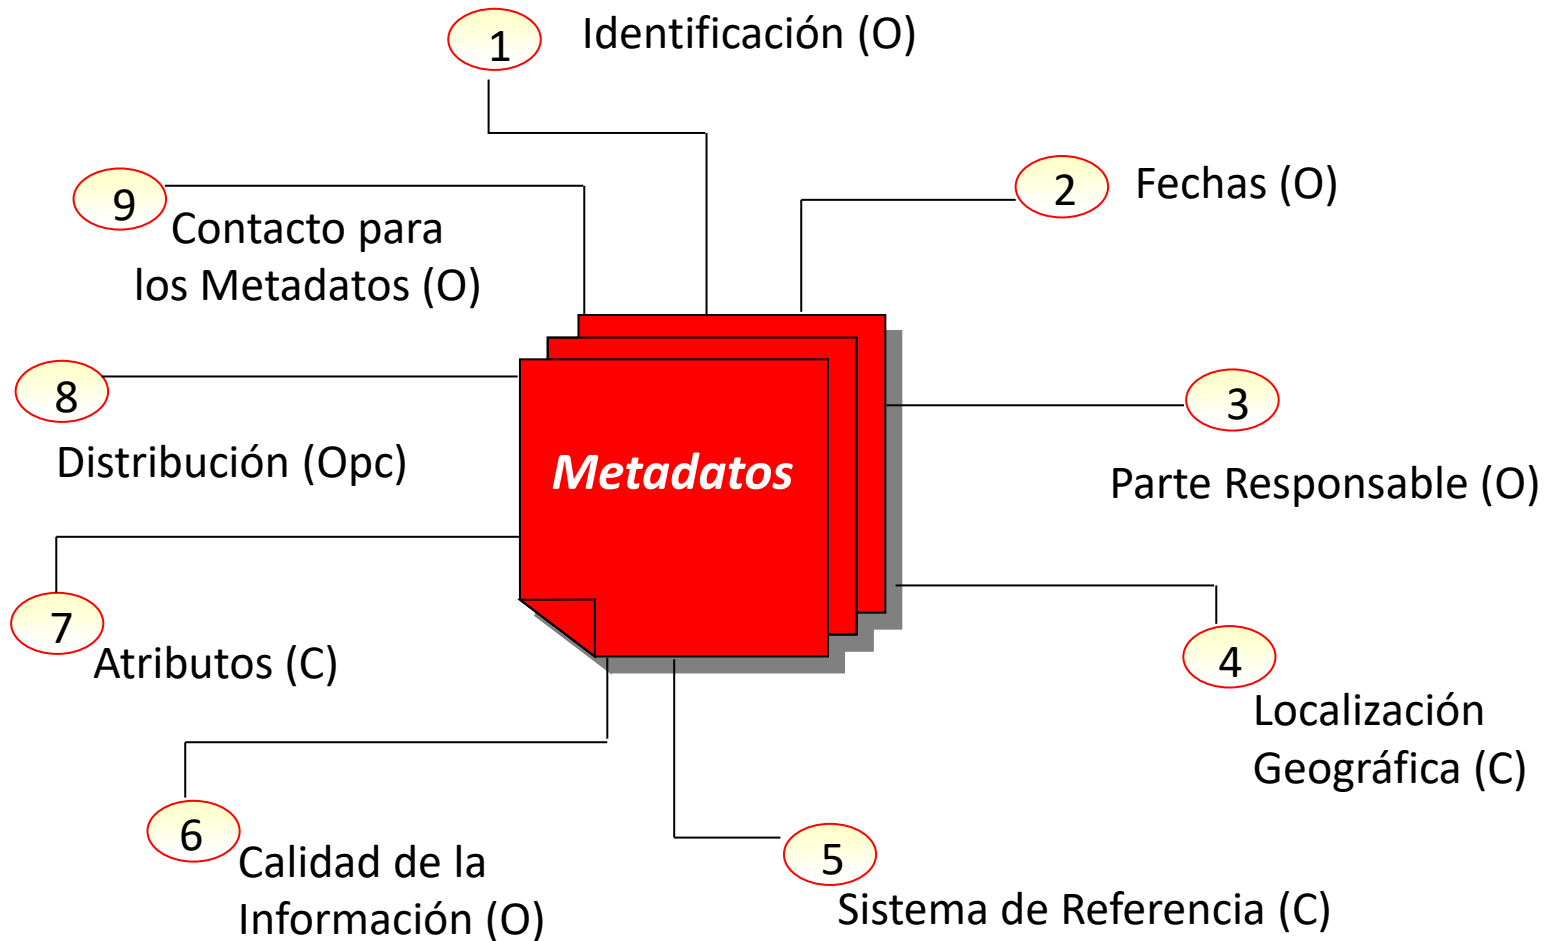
1 Identificación (O)

9 Contacto para los Metadatos (O)

2 Fechas (O)

8 Distribución (Opc)

Metadatos

3 Parte Responsable (O)

7 Atributos (C)

4 Localización Geográfica (C)

6 Calidad de la Información (O)

5 Sistema de Referencia (C)